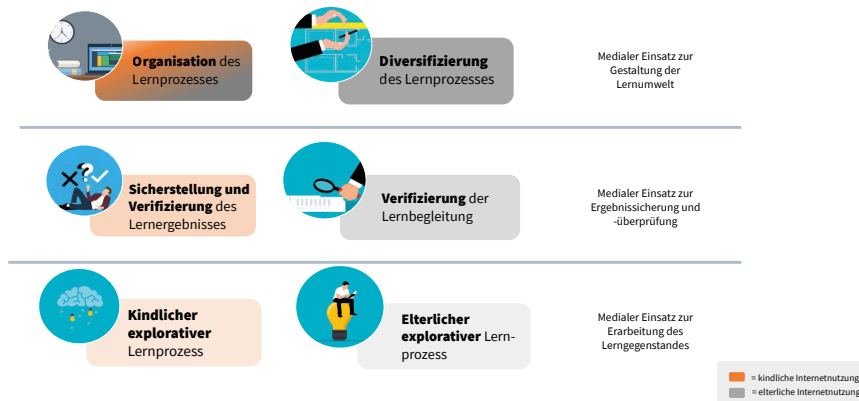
Organisation des Lernprozesses

Diversifizierung des Lernprozesses

Medialer Einsatz zur Gestaltung der Lernumwelt

Sicherstellung und Verifizierung des Lernergebnisses

Verifizierung der Lernbegleitung

Medialer Einsatz zur Ergebnissicherung und -überprüfung

Kindlicher explorativer Lernprozess

Elterlicher explorativer Lernprozess

Medialer Einsatz zur Erarbeitung des Lerngegenstandes

= kindliche Internetnutzung
= elterliche Internetnutzung